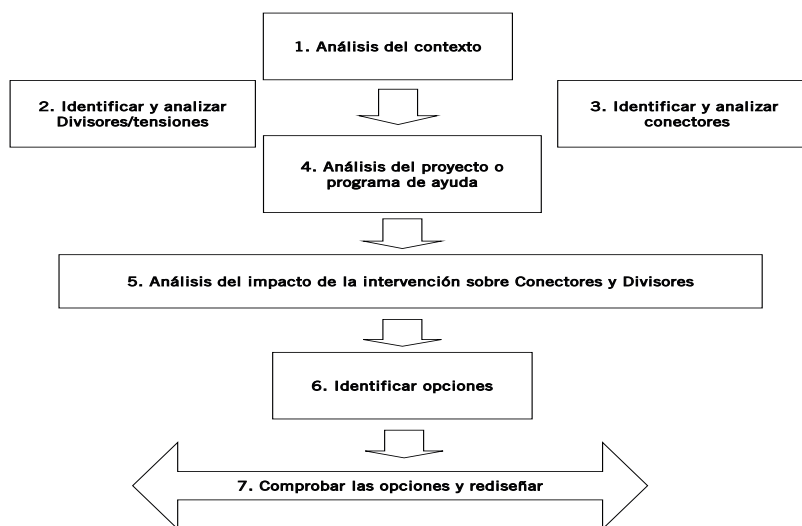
1. Análisis del contexto

2. Identificar y analizar Divisores/tensiones

3. Identificar y analizar conectores

4. Análisis del proyecto o programa de ayuda

5. Análisis del impacto de la intervención sobre Conectores y Divisores

6. Identificar opciones

7. Comprobar las opciones y rediseñar